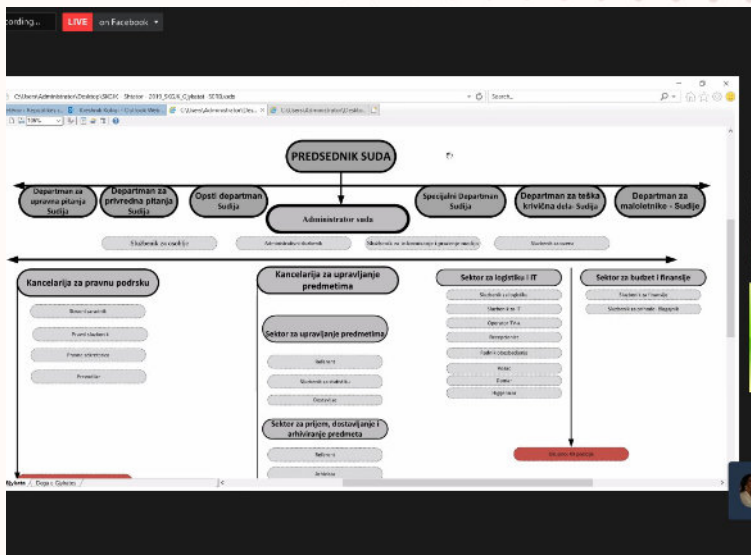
cording... LIVE on Facebook

C:\Users\Administrator\Desktop\SKOK - Shatter - 2019_SKOK_Gjykatat - SOT.vsdx

Search...

PREDSEDNIK SUDA

Departman za upravna pitanja Sudija

Departman za privredna pitanja Sudija

Opsti departman Sudija

Specijalni Departman Sudija

Departman za teška krivična dela- Sudija

Departman za maloletnike - Sudije

Administrator suda

Službenik za osoblje

Administrativni službenik

Službenik za informacije i javne odnose

Službenik za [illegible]

Kancelarija za pravnu podrsku

Kancelarija za upravljanje predmetima

Sektor za logistiku i IT

Sektor za budzet i finansije

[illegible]

Pravni službenik

Pravni saradnik

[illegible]

Sektor za upravljanje predmetima

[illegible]

Službenik za statistiku

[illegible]

Sektor za prijem, dostavljanje i arhiviranje predmeta

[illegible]

Arhiva

Službenik za logistiku

Službenik za IT

Operater IT-a

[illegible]

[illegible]

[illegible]

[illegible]

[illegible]

Službenik za finansije

Službenik za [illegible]

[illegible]

Gjykata / Doga e Gjykatat /